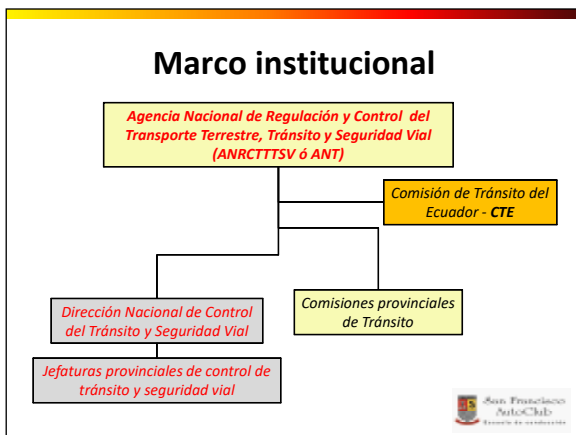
Marco institucional

Agencia Nacional de Regulación y Control del Transporte Terrestre, Tránsito y Seguridad Vial (ANRCTTTSV ó ANT)

Comisión de Tránsito del Ecuador - CTE

Dirección Nacional de Control del Tránsito y Seguridad Vial

Comisiones provinciales de Tránsito

Jefaturas provinciales de control de tránsito y seguridad vial

San Francisco AutoClub Escuela de conducción